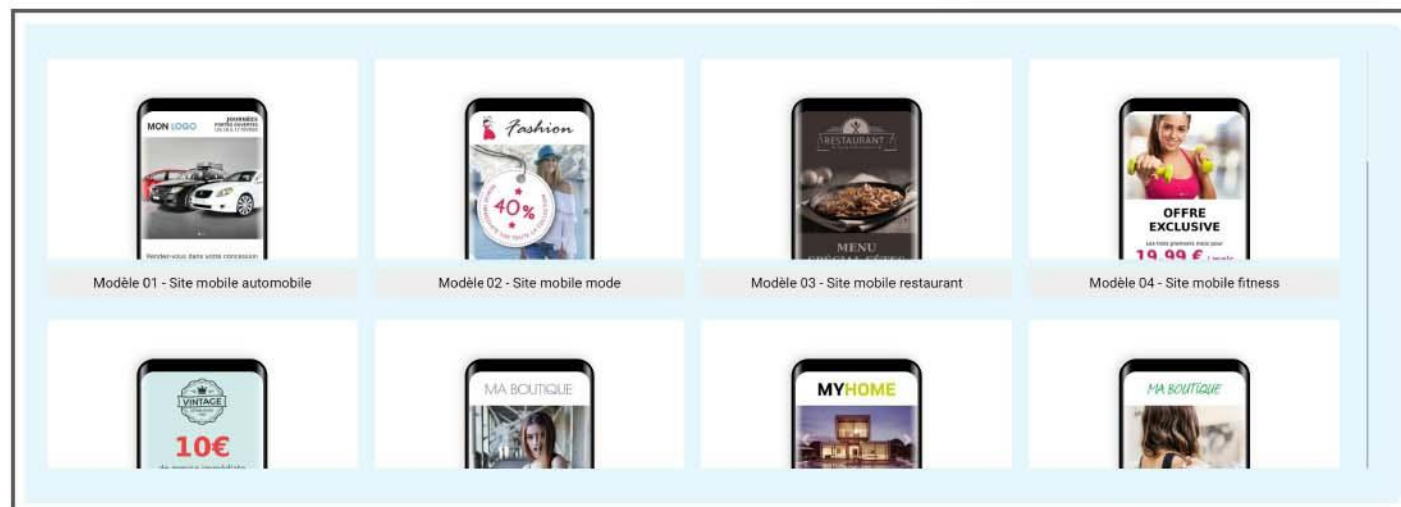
MON LOGO
JOURNÉES PORTES OUVERTES
Rendez-vous dans votre concession
Modèle 01 - Site mobile automobile

Fashion
40%
Modèle 02 - Site mobile mode

RESTAURANT
MENU
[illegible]
Modèle 03 - Site mobile restaurant

OFFRE EXCLUSIVE
19,99 €
Modèle 04 - Site mobile fitness

VINTAGE
10€
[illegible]

MA BOUTIQUE

MYHOME

MA BOUTIQUE